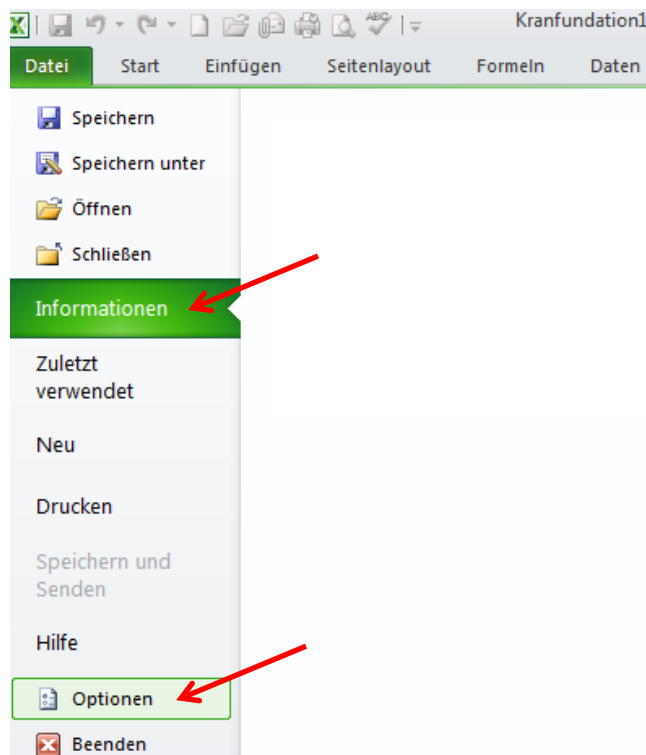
Kranfundation1

Datei | Start | Einfügen | Seitenlayout | Formeln | Daten

Speichern

Speichern unter

Öffnen

Schließen

Informationen

Zuletzt verwendet

Neu

Drucken

Speichern und Senden

Hilfe

Optionen

Beenden